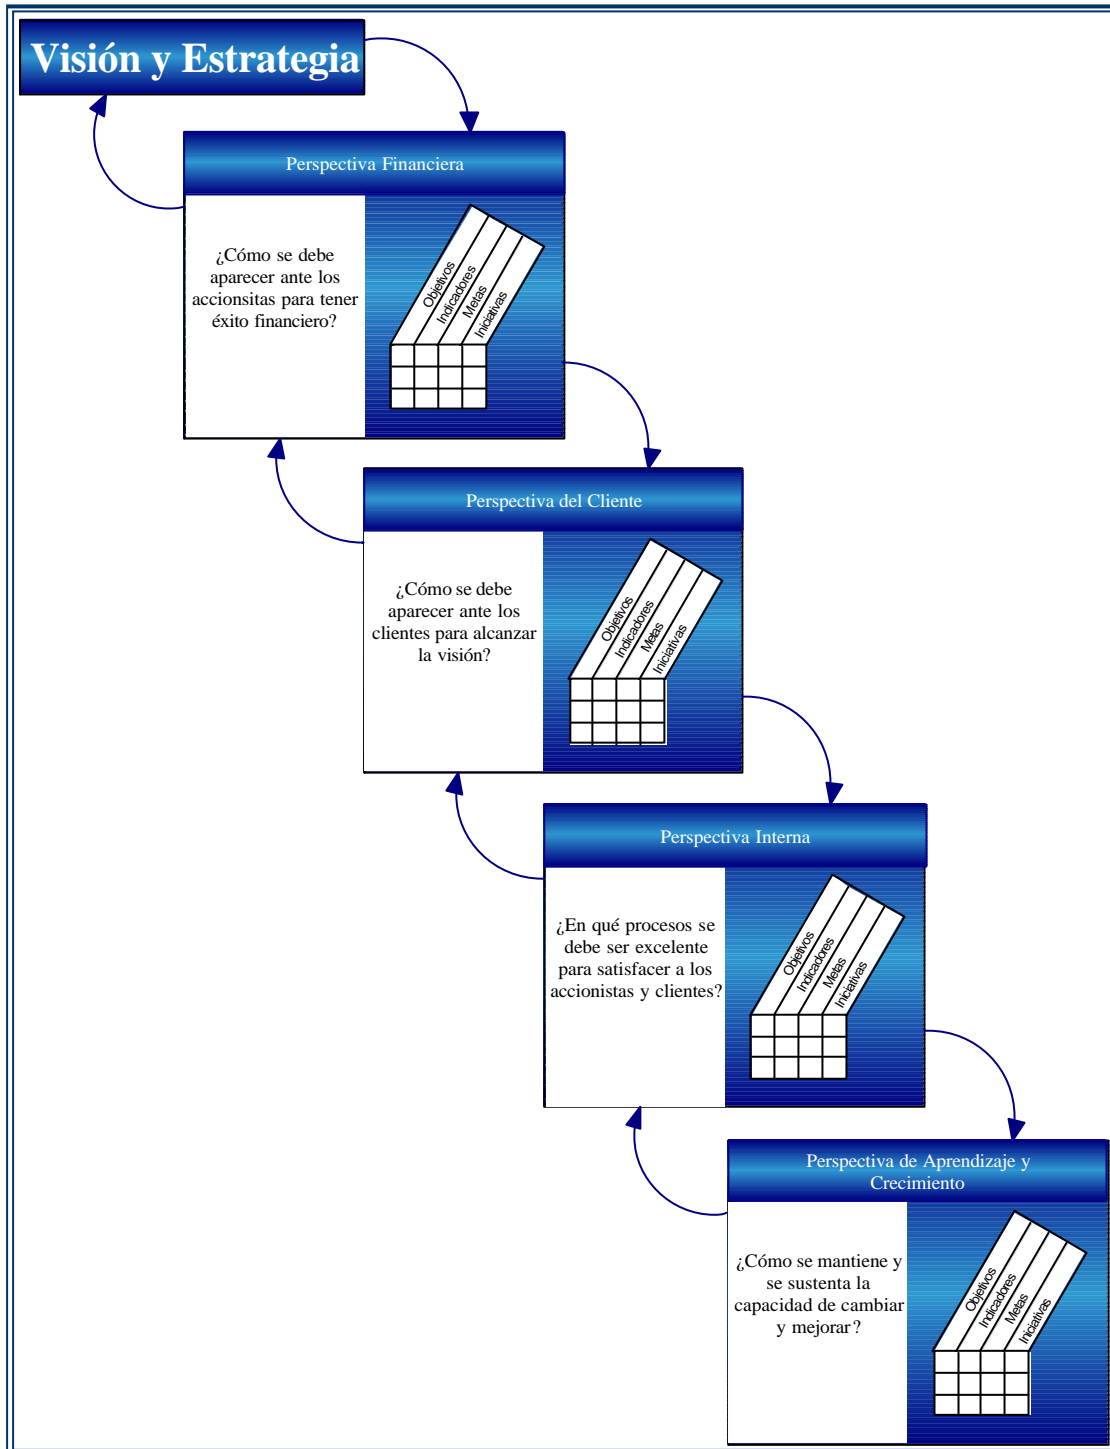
Visión y Estrategia

Perspectiva Financiera

¿Cómo se debe aparecer ante los accionsitas para tener éxito financiero?

Objetivos
Indicadores
Metas
Iniciativas

Perspectiva del Cliente

¿Cómo se debe aparecer ante los clientes para alcanzar la visión?

Objetivos
Indicadores
Metas
Iniciativas

Perspectiva Interna

¿En qué procesos se debe ser excelente para satisfacer a los accionistas y clientes?

Objetivos
Indicadores
Metas
Iniciativas

Perspectiva de Aprendizaje y Crecimiento

¿Cómo se mantiene y se sustenta la capacidad de cambiar y mejorar?

Objetivos
Indicadores
Metas
Iniciativas